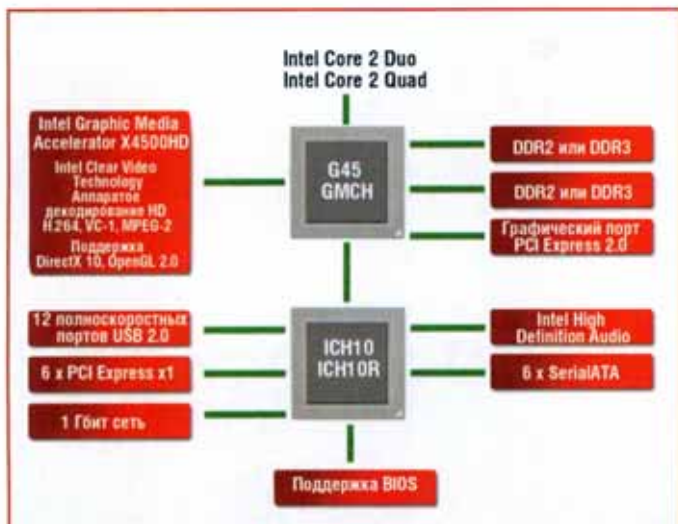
Intel Core 2 Duo
Intel Core 2 Quad

Intel Graphic Media Accelerator X4500HD

Intel Clear Video Technology Аппаратое декодирование HD H.264, VC-1, MPEG-2

Поддержка DirectX 10, OpenGL 2.0

G45 GMCH

DDR2 или DDR3

DDR2 или DDR3

Графический порт PCI Express 2.0

12 полноскоростных портов USB 2.0

6 x PCI Express x1

1 Гбит сеть

ICH10 ICH10R

Intel High Definition Audio

6 x SerialATA

Поддержка BIOS